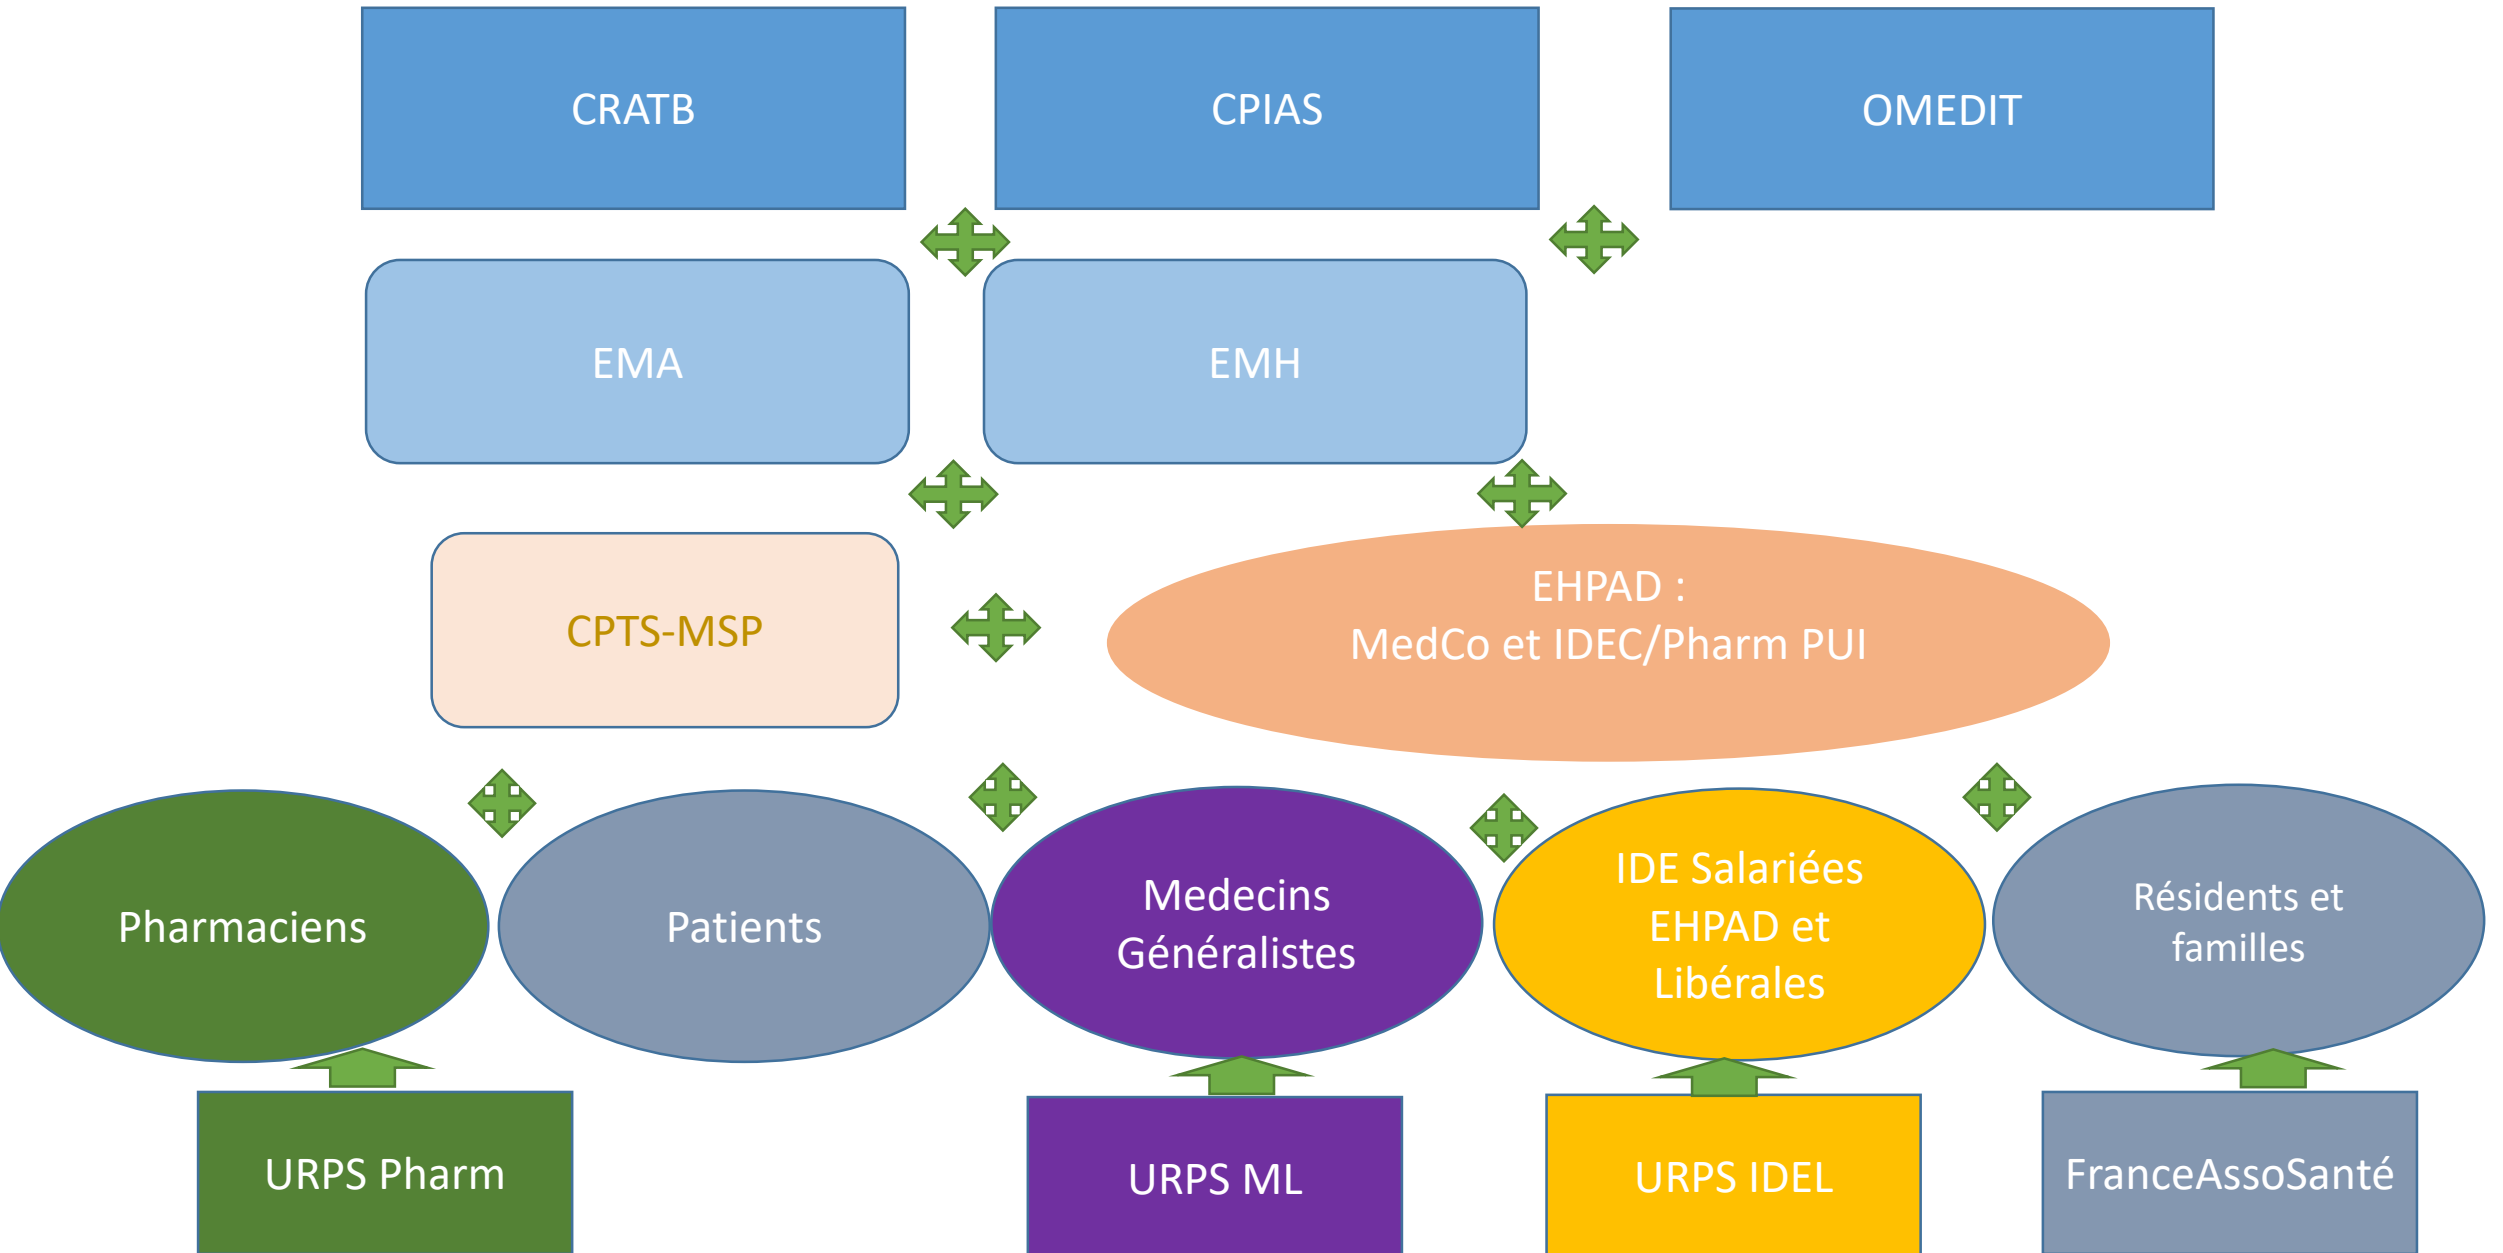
CRATB

CPIAS

OMEDIT

EMA

EMH

CPTS-MSP

EHPAD :
MedCo et IDEC/Pharm PUI

Pharmaciens

Patients

Medecins Généralistes

IDE Salariées EHPAD et Libérales

Résidents et familles

URPS Pharm

URPS ML

URPS IDEL

FranceAssoSanté